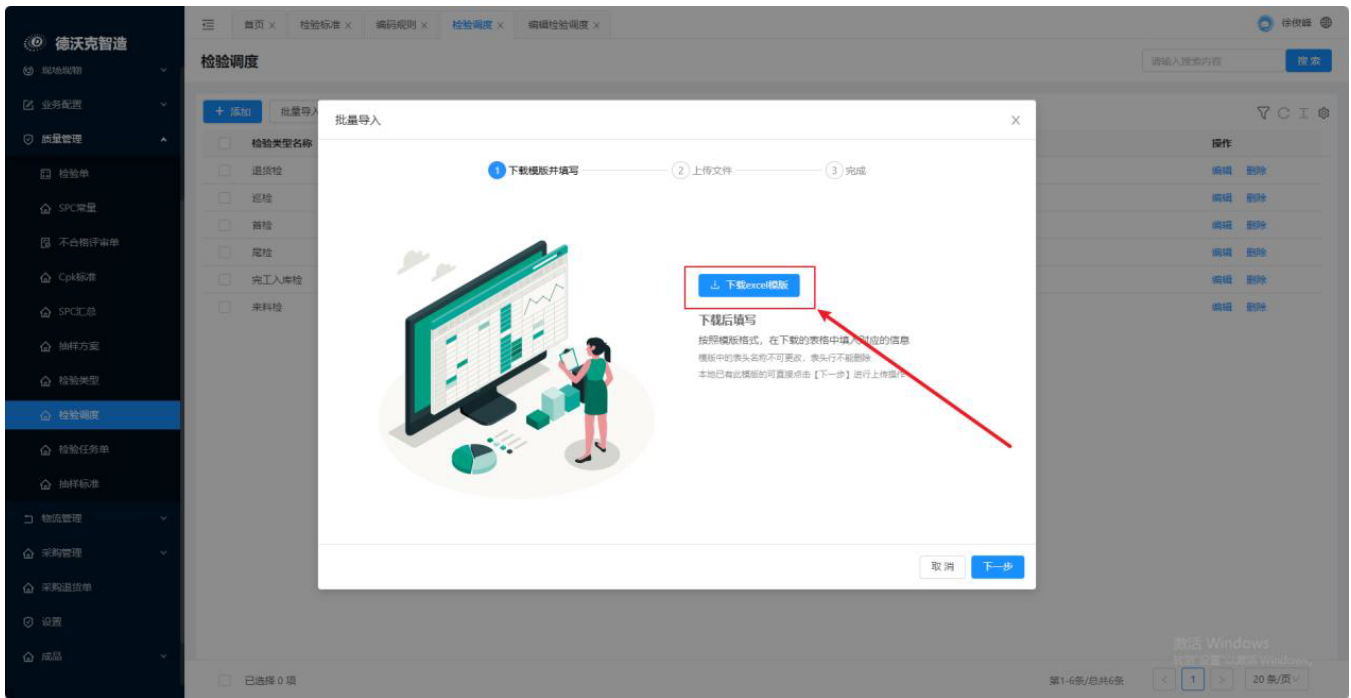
德沃克智造

现场观察
业务配置
质量管理
检验单
SPC常量
不合格评审单
Cpk标准
SPC汇总
抽样方案
检验类型
检验调度
检验任务单
抽样标准
物流管理
采购管理
采购退货单
设置
成品

首页 × 检验标准 × 编码规则 × 检验调度 × 编辑检验调度 ×

徐俊峰

检验调度

请输入搜索内容 搜索

+ 添加 批量导入

| 检验类型名称 | 操作 |
|---|---|
| 退货检 | 编辑 删除 |
| 巡检 | 编辑 删除 |
| 首检 | 编辑 删除 |
| 尾检 | 编辑 删除 |
| 完工入库检 | 编辑 删除 |
| 来料检 | 编辑 删除 |

已选择 0 项

第1-6条/总共6条 < 1 > 20 条/页

批量导入

1 下载模版并填写 2 上传文件 3 完成

下载excel模版

下载后填写

按照模版格式，在下载的表格中填入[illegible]应的信息

模版中的表头名称不可更改，表头行不能删除

本地已有此模版的可直接点击【下一步】进行上传操作

取消 下一步

激活 Windows
转到"设置"以激活 Windows。